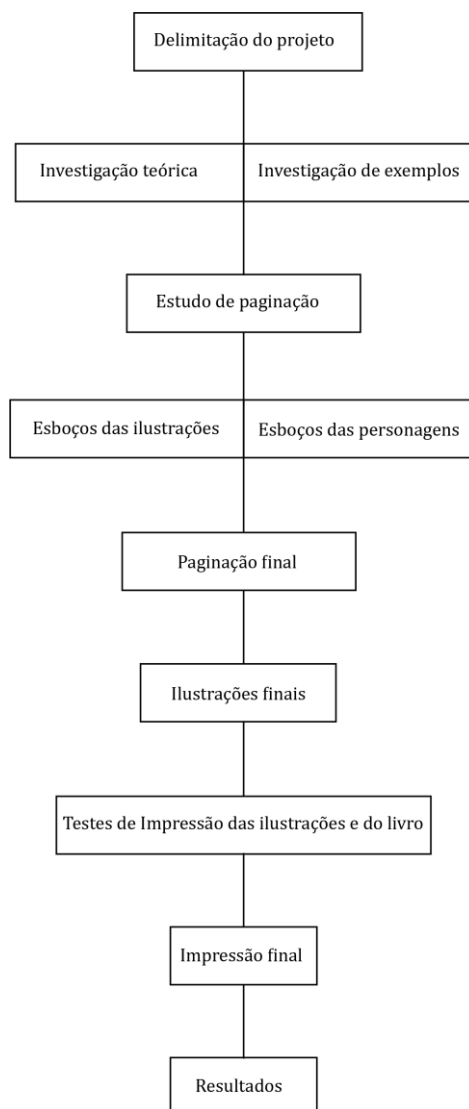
Delimitação do projeto

Investigação teórica

Investigação de exemplos

Estudo de paginação

Esboços das ilustrações

Esboços das personagens

Paginação final

Ilustrações finais

Testes de Impressão das ilustrações e do livro

Impressão final

Resultados